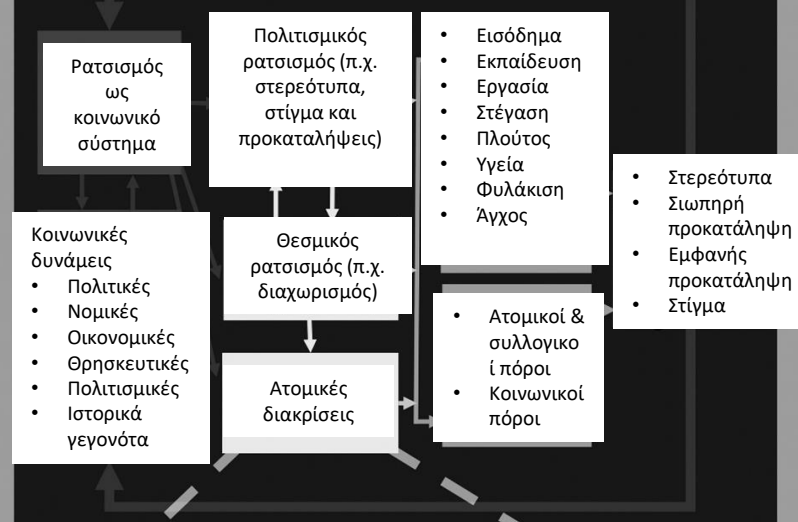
Ρατσισμός ως κοινωνικό σύστημα

Πολιτισμικός ρατσισμός (π.χ. στερεότυπα, στίγμα και προκαταλήψεις)

- Εισόδημα
- Εκπαίδευση
- Εργασία
- Στέγαση
- Πλούτος
- Υγεία
- Φυλάκιση
- Άγχος

- Στερεότυπα
- Σιωπηρή προκατάληψη
- Εμφανής προκατάληψη
- Στίγμα

Κοινωνικές δυνάμεις
- Πολιτικές
- Νομικές
- Οικονομικές
- Θρησκευτικές
- Πολιτισμικές
- Ιστορικά γεγονότα

Θεσμικός ρατσισμός (π.χ. διαχωρισμός)

- Ατομικοί & συλλογικοί πόροι
- Κοινωνικοί πόροι

Ατομικές διακρίσεις